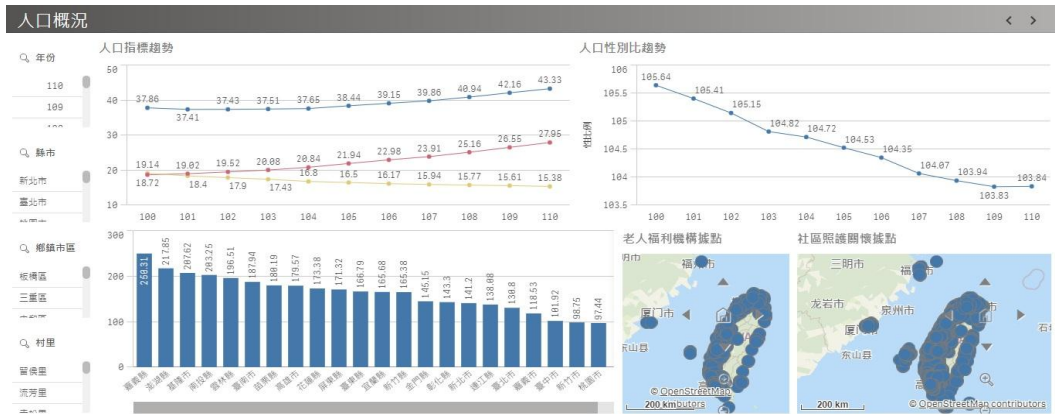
人口概況

年份
110
109

縣市
新北市
臺北市

鄉鎮市區
板橋區
三重區

村里
留侯里
流芳里

人口指標趨勢

| | 100 | 101 | 102 | 103 | 104 | 105 | 106 | 107 | 108 | 109 | 110 |
|---|---|---|---|---|---|---|---|---|---|---|---|
| | 37.86 | 37.41 | 37.43 | 37.51 | 37.65 | 38.44 | 39.15 | 39.86 | 40.94 | 42.16 | 43.33 |
| | 19.14 | 19.02 | 19.52 | 20.08 | 20.84 | 21.94 | 22.98 | 23.91 | 25.16 | 26.55 | 27.95 |
| | 18.72 | 18.4 | 17.9 | 17.43 | 16.8 | 16.5 | 16.17 | 15.94 | 15.77 | 15.61 | 15.38 |

50
40
30
20
10

人口性別比趨勢
性比例

| 100 | 101 | 102 | 103 | 104 | 105 | 106 | 107 | 108 | 109 | 110 |
|---|---|---|---|---|---|---|---|---|---|---|
| 105.64 | 105.41 | 105.15 | 104.82 | 104.72 | 104.53 | 104.35 | 104.07 | 103.94 | 103.83 | 103.84 |

106
105.5
105
104.5
104
103.5

300
200
100
0

| 嘉義縣 | 澎湖縣 | 屏東縣 | 南投縣 | 雲林縣 | 臺南市 | 苗栗縣 | 高雄市 | 花蓮縣 | 屏東縣 | 臺東縣 | 宜蘭縣 | 新竹縣 | 金門縣 | 彰化縣 | 新北市 | 連江縣 | 臺北市 | 嘉義市 | 臺中市 | 新竹市 | 桃園市 |
|---|---|---|---|---|---|---|---|---|---|---|---|---|---|---|---|---|---|---|---|---|---|
| 258.31 | 217.85 | 207.62 | 203.25 | 196.51 | 187.94 | 180.19 | 179.57 | 173.38 | 171.32 | 166.79 | 165.68 | 165.38 | 145.15 | 143.3 | 141.2 | 138.88 | 130.8 | 118.53 | 101.92 | 98.76 | 97.44 |

老人福利機構據點
福州市
厦門市
东山县
© OpenStreetMap contributors
200 km

社區照護關懷據點
三明市
龙岩市
泉州市
厦門市
东山县
石
© OpenStreetMap contributors
200 km